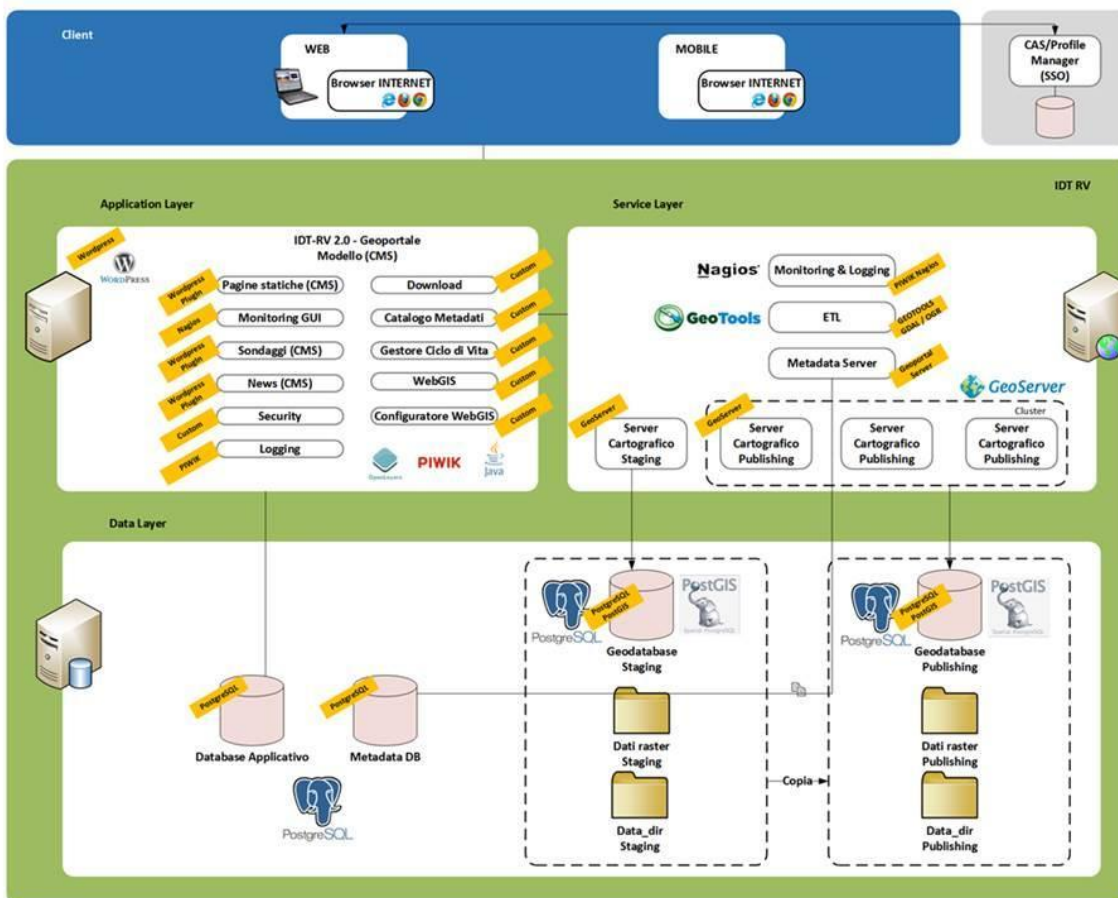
Client

WEB

Browser INTERNET

MOBILE

Browser INTERNET

CAS/Profile Manager (SSO)

IDT RV

Application Layer

Service Layer

Wordpress

WordPress

IDT-RV 2.0 - Geoportale Modello (CMS)

Wordpress Plugin
Pagine statiche (CMS)

Nagios
Monitoring GUI

Wordpress Plugin
Sondaggi (CMS)

Wordpress Plugin
News (CMS)

Custom
Security

PIWIK
Logging

Download
Custom

Catalogo Metadati
Custom

Gestore Ciclo di Vita
Custom

WebGIS
Custom

Configuratore WebGIS
Custom

OpenLayers

PIWIK

Java

Nagios

Monitoring & Logging
PIWIK Nagios

GeoTools

ETL
GEOTOOLS GDAL / OGR

Metadata Server
Geoportal Server

GeoServer

GeoServer
Server Cartografico Staging

Cluster

GeoServer
Server Cartografico Publishing

Server Cartografico Publishing

Server Cartografico Publishing

Data Layer

PostgreSQL
PostgreSQL PostGIS
PostGIS
Geodatabase Staging

Dati raster Staging

Data_dir Staging

PostgreSQL
PostgreSQL PostGIS
PostGIS
Geodatabase Publishing

Dati raster Publishing

Data_dir Publishing

Copia

PostgreSQL
Database Applicativo

PostgreSQL
Metadata DB

PostgreSQL